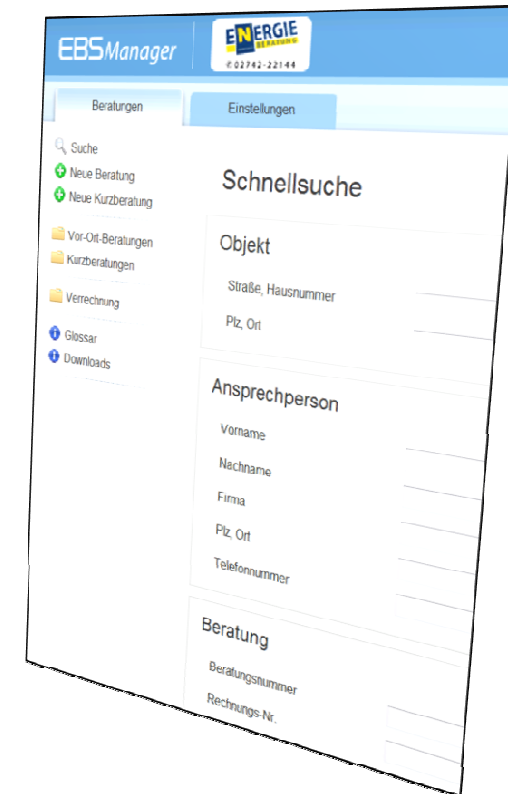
EBSManager

ENERGIE BERATUNG
☎ 02742-22144

Beratungen

Einstellungen

Suche
Neue Beratung
Neue Kurzberatung

Vor-Ort-Beratungen
Kurzberatungen

Verrechnung

Glossar
Downloads

Schnellsuche

Objekt

Straße, Hausnummer

Plz, Ort

Ansprechperson

Vorname

Nachname

Firma

Plz, Ort

Telefonnummer

Beratung

Beratungsnummer

Rechnungs-Nr.